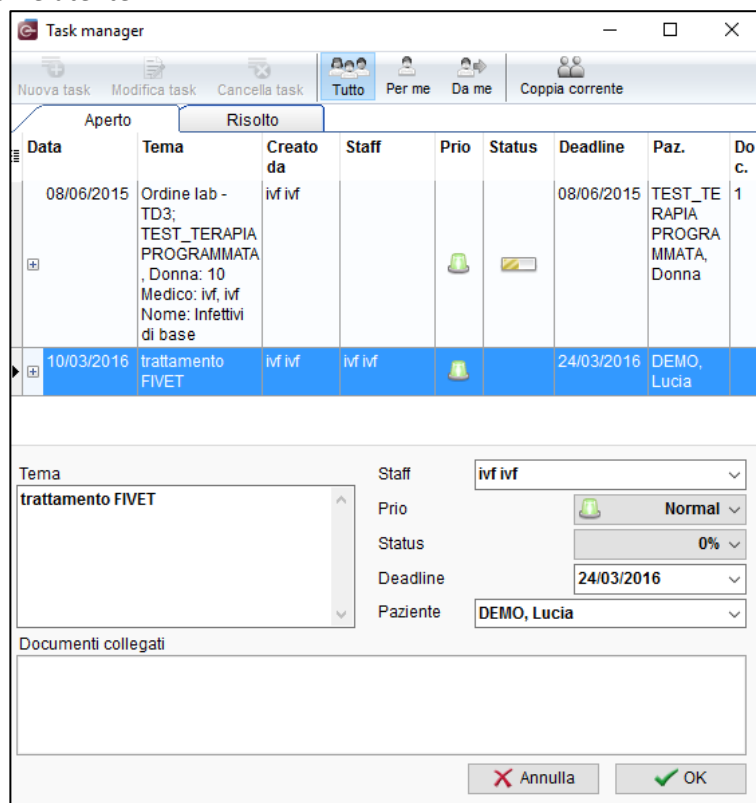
Task manager

Nuova task | Modifica task | Cancella task | Tutto | Per me | Da me | Coppia corrente

Aperto | Risolto

| Data | Tema | Creato da | Staff | Prio | Status | Deadline | Paz. | Doc. |
|---|---|---|---|---|---|---|---|---|
| 08/06/2015 | Ordine lab - TD3; TEST_TERAPIA PROGRAMMATA, Donna: 10 Medico: ivf, ivf Nome: Infettivi di base | ivf ivf | | | | 08/06/2015 | TEST_TERAPIA PROGRAMMATA, Donna | 1 |
| 10/03/2016 | trattamento FIVET | ivf ivf | ivf ivf | | | 24/03/2016 | DEMO, Lucia | |

Tema
trattamento FIVET

Staff ivf ivf
Prio Normal
Status 0%
Deadline 24/03/2016
Paziente DEMO, Lucia

Documenti collegati

Annulla
OK